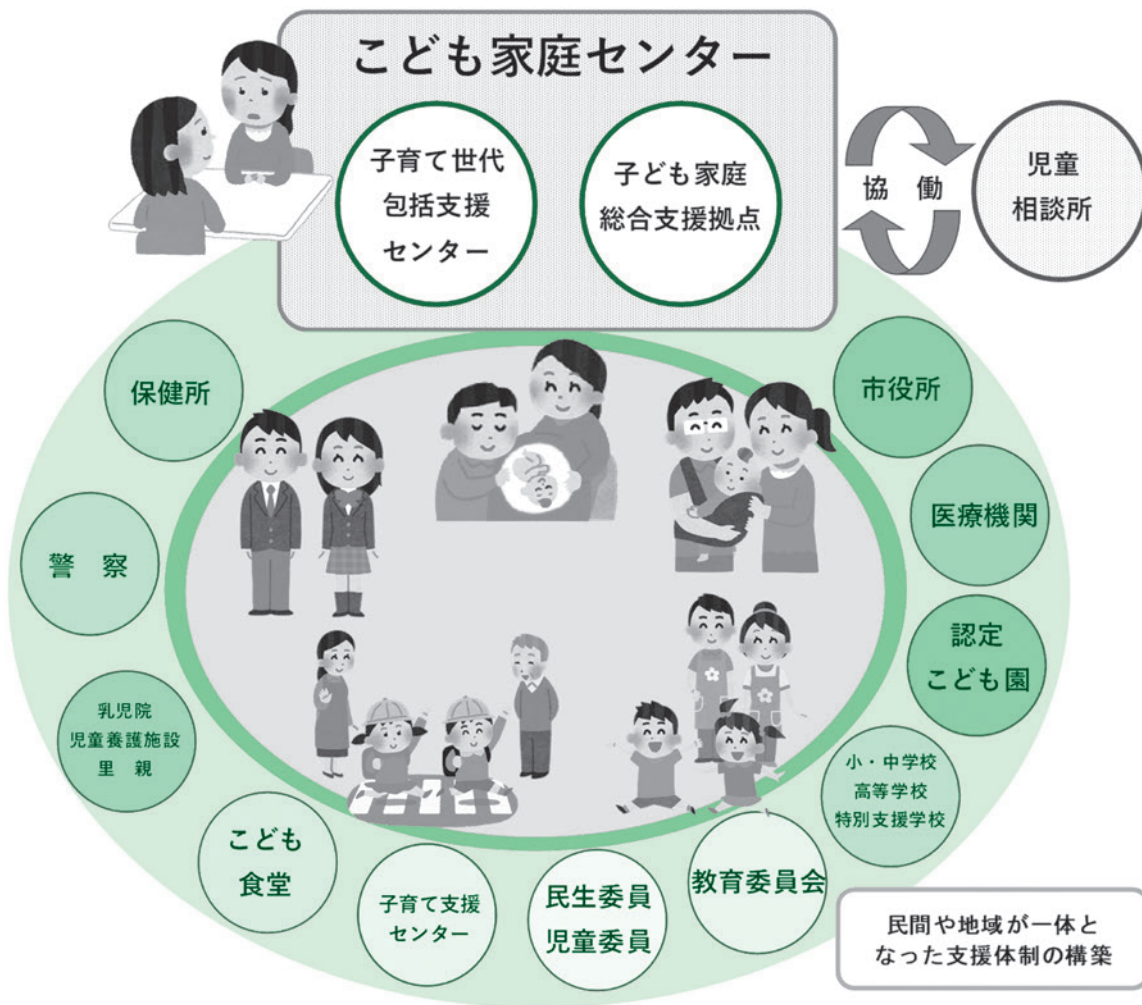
こども家庭センター

子育て世代
包括支援
センター

子ども家庭
総合支援拠点

協　働

児童
相談所

保健所

市役所

医療機関

警　察

認定
こども園

乳児院
児童養護施設
里　親

小・中学校
高等学校
特別支援学校

こども
食堂

子育て支援
センター

民生委員
児童委員

教育委員会

民間や地域が一体と
なった支援体制の構築